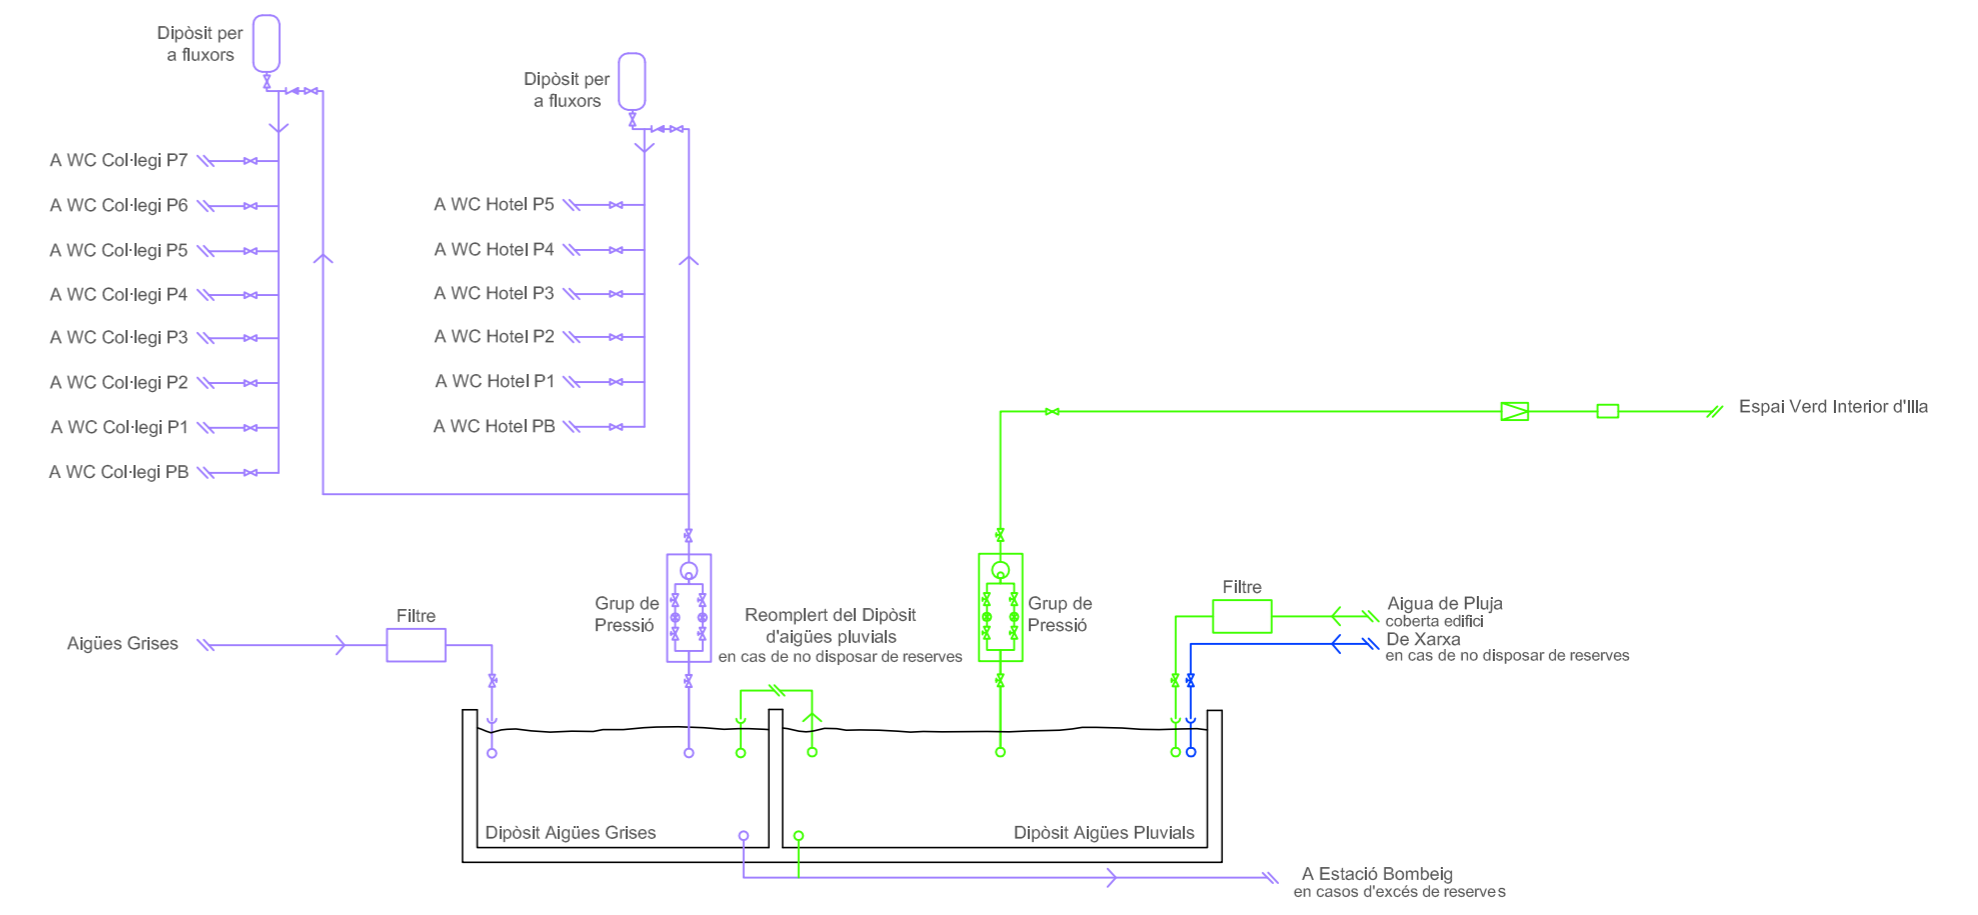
Dipòsit per
a fluxors

Dipòsit per
a fluxors

A WC Col·legi P7
A WC Col·legi P6
A WC Col·legi P5
A WC Col·legi P4
A WC Col·legi P3
A WC Col·legi P2
A WC Col·legi P1
A WC Col·legi PB

A WC Hotel P5
A WC Hotel P4
A WC Hotel P3
A WC Hotel P2
A WC Hotel P1
A WC Hotel PB

Espai Verd Interior d'Illa

Aigües Grises

Filtre

Grup de
Pressió

Reomplert del Dipòsit
d'aigües pluvials
en cas de no disposar de reserves

Grup de
Pressió

Filtre

Aigua de Pluja
coberta edifici
De Xarxa
en cas de no disposar de reserves

Dipòsit Aigües Grises

Dipòsit Aigües Pluvials

A Estació Bombeig
en casos d'excés de reserves